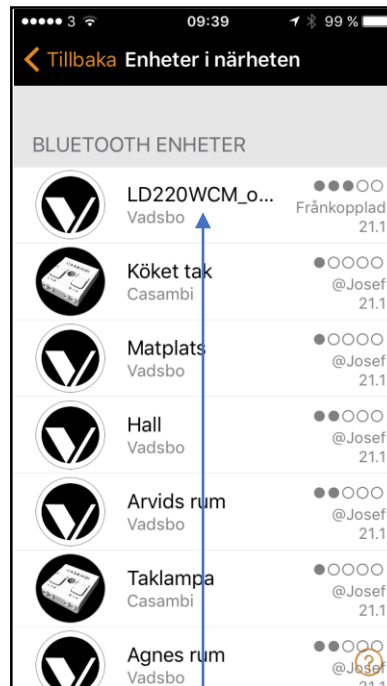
●●●●● 3 09:39 99 %

Tillbaka Enheter i närheten

BLUETOOTH ENHETER

LD220WCM_o...
Vadsbo
●●●○○
Frånkopplad
21.1

Köket tak
Casambi
●○○○○
@Josef
21.1

Matplats
Vadsbo
●○○○○
@Josef
21.1

Hall
Vadsbo
●●○○○
@Josef
21.1

Arvids rum
Vadsbo
●●○○○
@Josef
21.1

Taklampa
Casambi
●○○○○
@Josef
21.1

Agnes rum
Vadsbo
●●○○○
@Josef